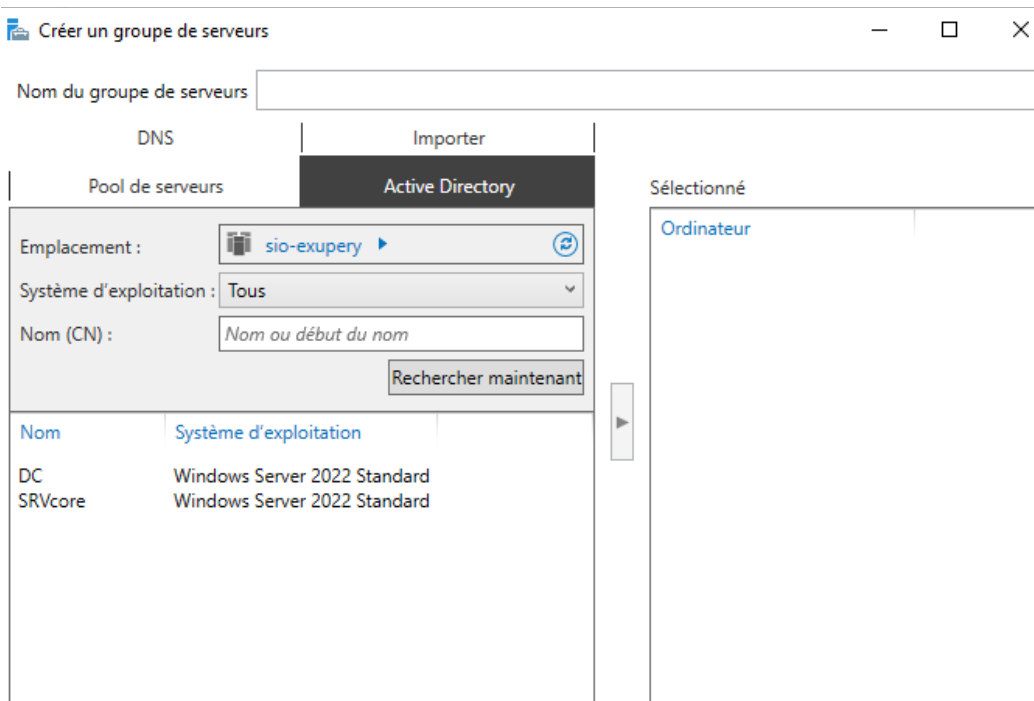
Créer un groupe de serveurs

Nom du groupe de serveurs

DNS
Importer
Pool de serveurs
Active Directory

Emplacement : sio-exupery
Système d'exploitation : Tous
Nom (CN) : Nom ou début du nom
Rechercher maintenant

| Nom | Système d'exploitation |
|---|---|
| DC | Windows Server 2022 Standard |
| SRVcore | Windows Server 2022 Standard |

Sélectionné

Ordinateur